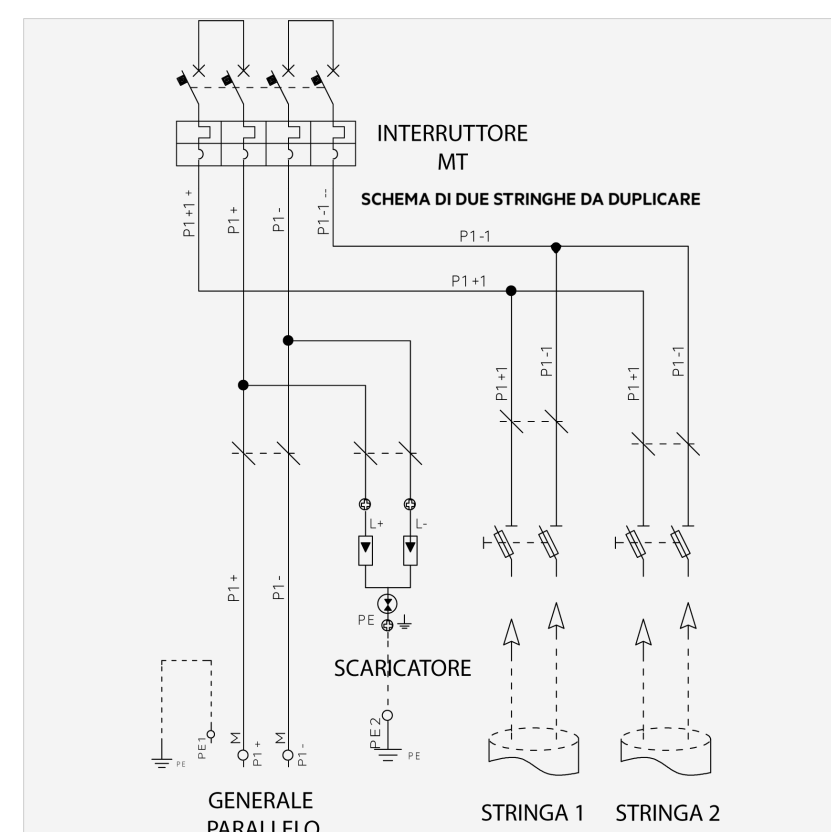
INTERRUTTORE
MT

SCHEMA DI DUE STRINGHE DA DUPLICARE

P1+1 +
P1+
P1-
P1-1 --

P1-1
P1+1

P1+1
P1-1
P1+1
P1-1

L+
L-

P1+
P1-

PE

SCARICATORE

PE1
PE
M
P1+
M
P1-
PE2
PE

GENERALE
PARALLELO

STRINGA 1
STRINGA 2